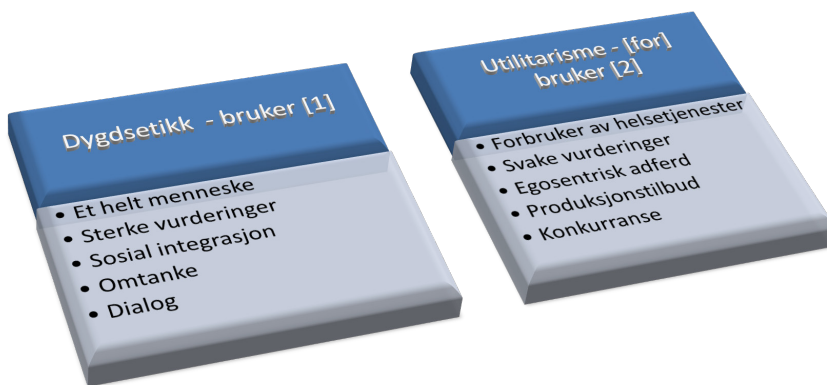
Dygdsetikk - bruker [1]

- Et helt menneske
- Sterke vurderinger
- Sosial integrasjon
- Omtanke
- Dialog

Utilitarisme - [for] bruker [2]

- Forbruker av helsetjenester
- Svake vurderinger
- Egosentrisk adferd
- Produksjonstilbud
- Konkurranse